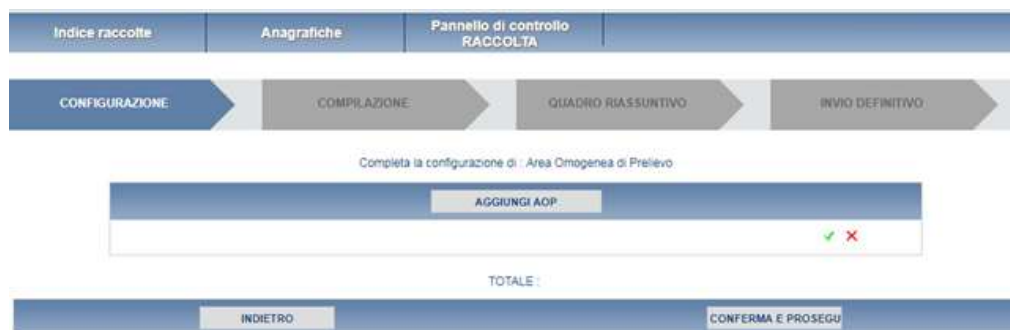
Indice raccolte
Anagrafiche
Pannello di controllo RACCOLTA

CONFIGURAZIONE
COMPILAZIONE
QUADRO RIASSUNTIVO
INVIO DEFINITIVO

Completa la configurazione di : Area Omogenea di Prelievo

AGGIUNGI AOP

✔ ✖

TOTALE :

INDIETRO
CONFERMA E PROSEGU